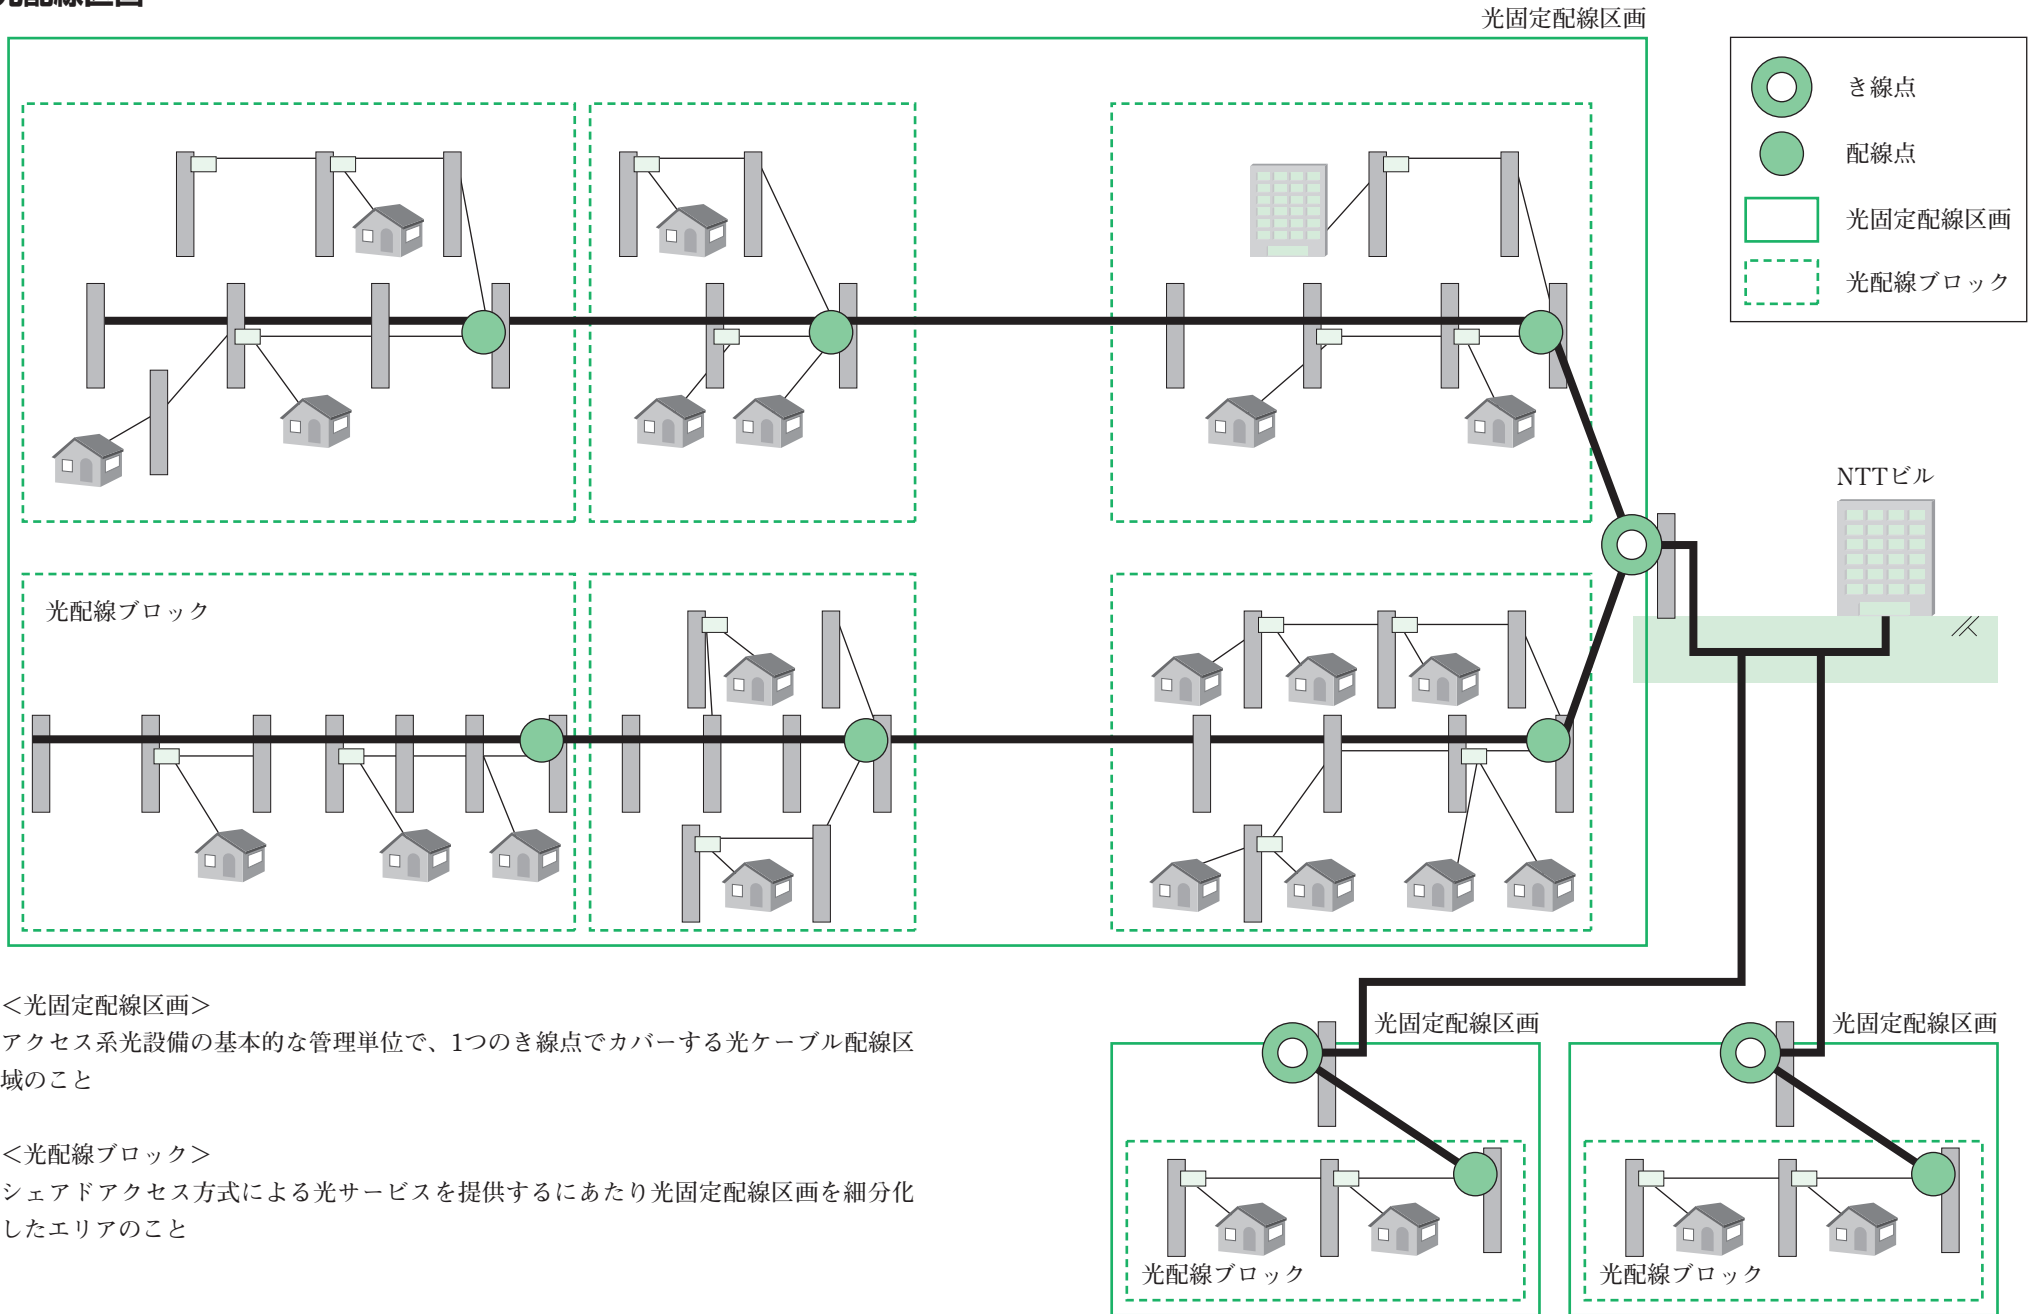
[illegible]

光固定配線区画

き線点

配線点

光固定配線区画

光配線ブロック

光配線ブロック

NTTビル

<光固定配線区画>
アクセス系光設備の基本的な管理単位で、1つのき線点でカバーする光ケーブル配線区域のこと

<光配線ブロック>
シェアドアクセス方式による光サービスを提供するにあたり光固定配線区画を細分化したエリアのこと

光固定配線区画

光固定配線区画

光配線ブロック

光配線ブロック